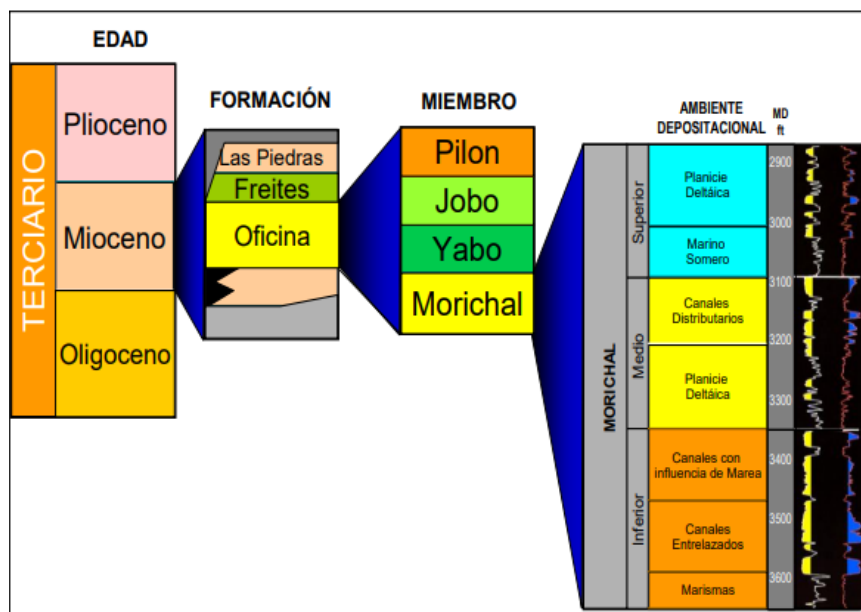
EDAD

TERCIARIO

Plioceno

Mioceno

Oligoceno

FORMACIÓN

Las Piedras

Freites

Oficina

MIEMBRO

Pilon

Jobo

Yabo

Morichal

AMBIENTE DEPOSITACIONAL

MD ft

MORICHAL

Superior

Planicie Deltáica

Marino Somero

Medio

Canales Distributarios

Planicie Deltáica

Inferior

Canales con influencia de Marea

Canales Entrelazados

Marismas

2900

3000

3100

3200

3300

3400

3500

3600